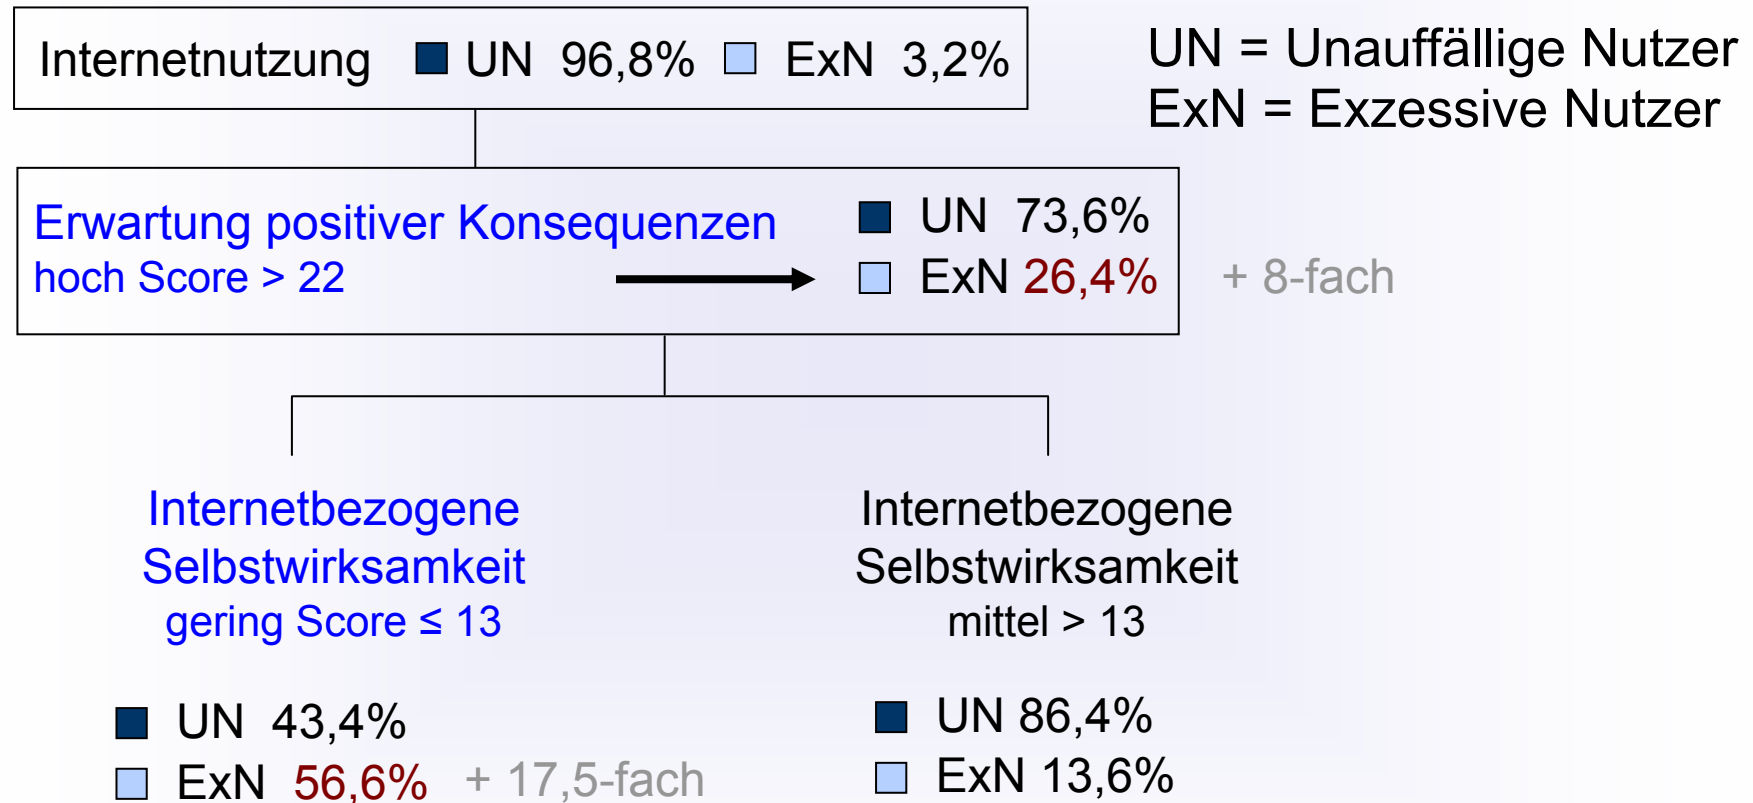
Internetnutzung UN 96,8% ExN 3,2%

UN = Unauffällige Nutzer
ExN = Exzessive Nutzer

Erwartung positiver Konsequenzen
hoch Score > 22

UN 73,6%
ExN 26,4%

+ 8-fach

Internetbezogene Selbstwirksamkeit
gering Score ≤ 13

Internetbezogene Selbstwirksamkeit
mittel > 13

UN 43,4%
ExN 56,6% + 17,5-fach

UN 86,4%
ExN 13,6%